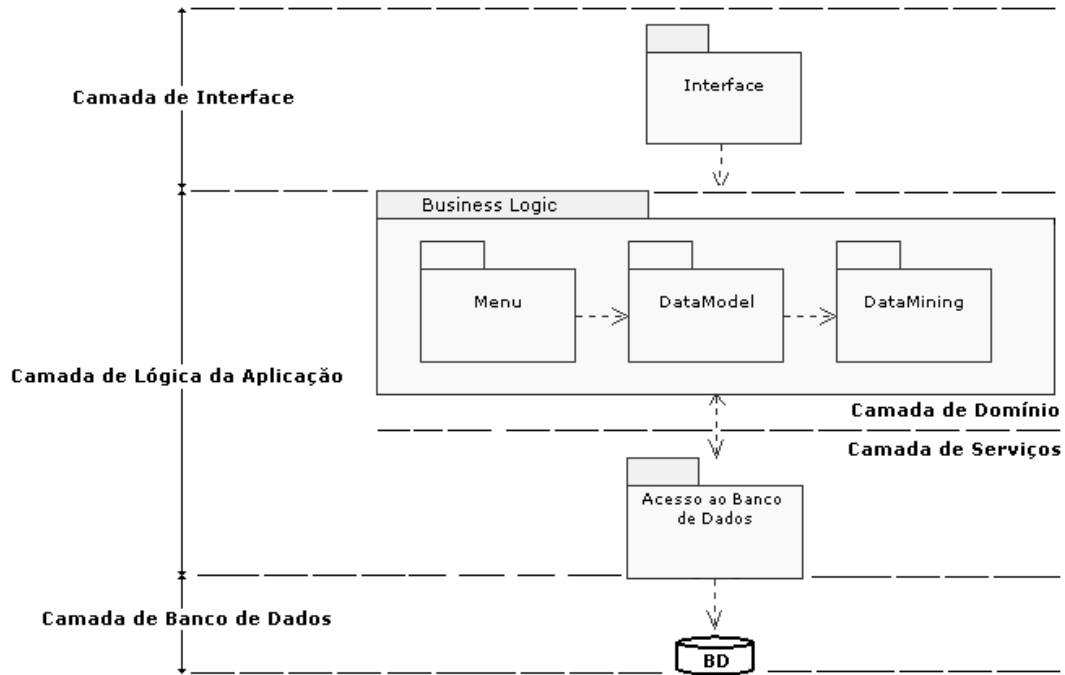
Camada de Interface

Interface

Business Logic

Menu

DataModel

DataMining

Camada de Lógica da Aplicação

Camada de Domínio

Camada de Serviços

Acesso ao Banco de Dados

Camada de Banco de Dados

BD